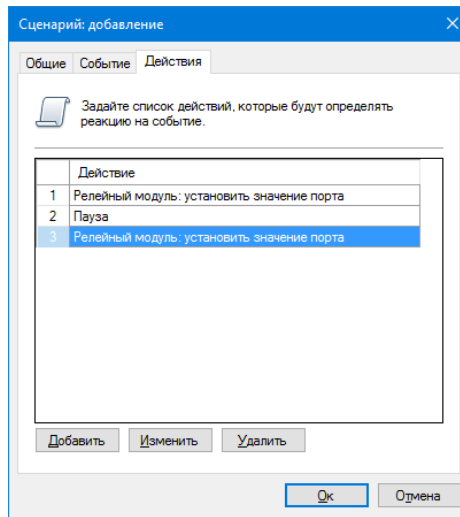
Сценарий: добавление

Общие | Событие | Действия

Задайте список действий, которые будут определять реакцию на событие.

| | Действие |
|---|---|
| 1 | Релейный модуль: установить значение порта |
| 2 | Пауза |
| 3 | Релейный модуль: установить значение порта |

Добавить | Изменить | Удалить

Ок | Отмена